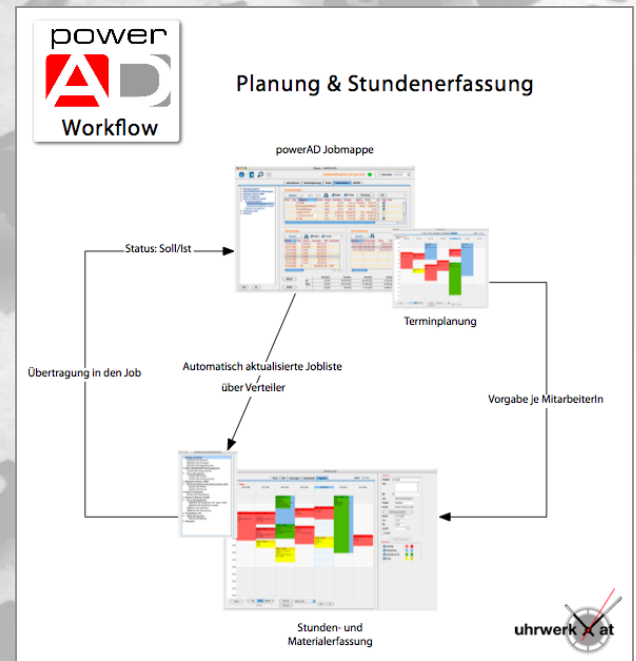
power
AD
Workflow

Planung & Stundenerfassung

powerAD Jobmappe

Status: Soll/Ist

Terminplanung

Übertragung in den Job

Automatisch aktualisierte Jobliste über Verteiler

Vorgabe je MitarbeiterIn

Stunden- und Materialerfassung

uhrwerk.at